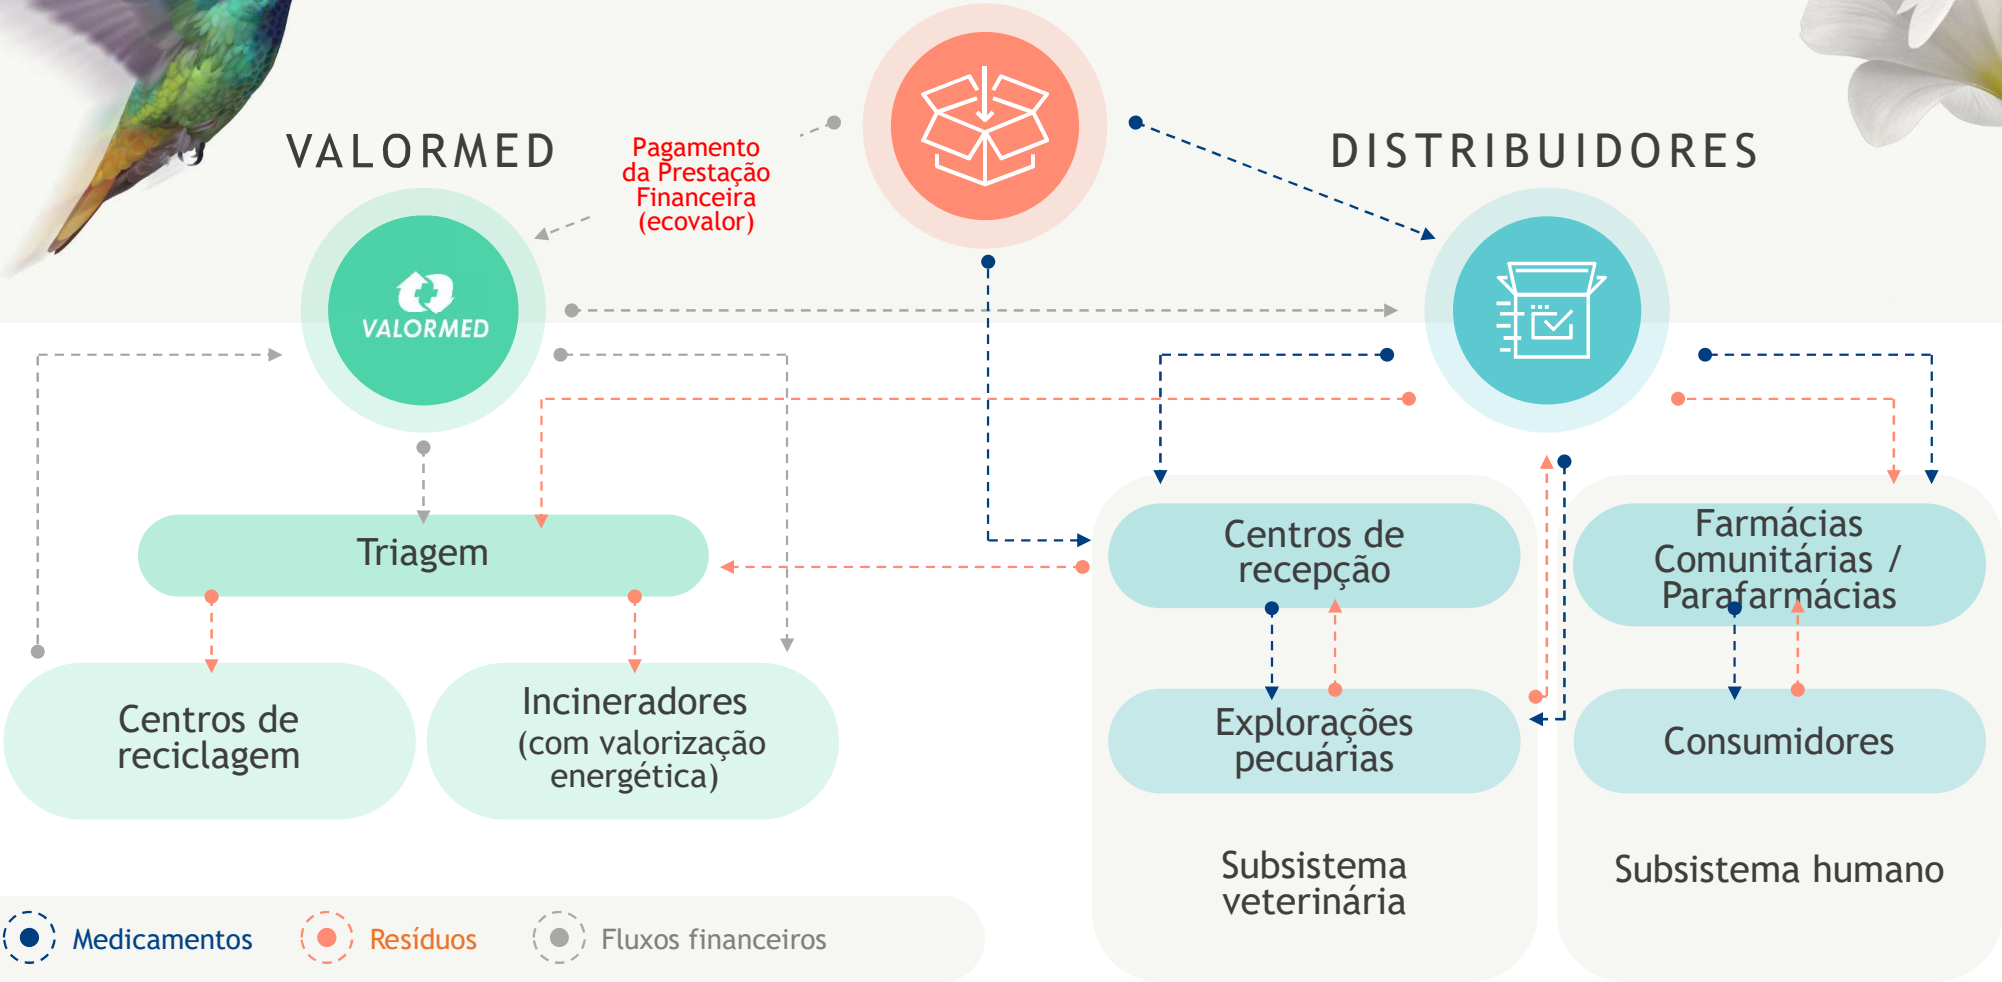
VALORMED

Pagamento da Prestação Financeira (ecovalor)

DISTRIBUIDORES

VALORMED

Triagem

Centros de reciclagem

Incineradores (com valorização energética)

Centros de recepção

Explorações pecuárias

Farmácias Comunitárias / Parafarmácias

Consumidores

Subsistema veterinária

Subsistema humano

Medicamentos

Resíduos

Fluxos financeiros